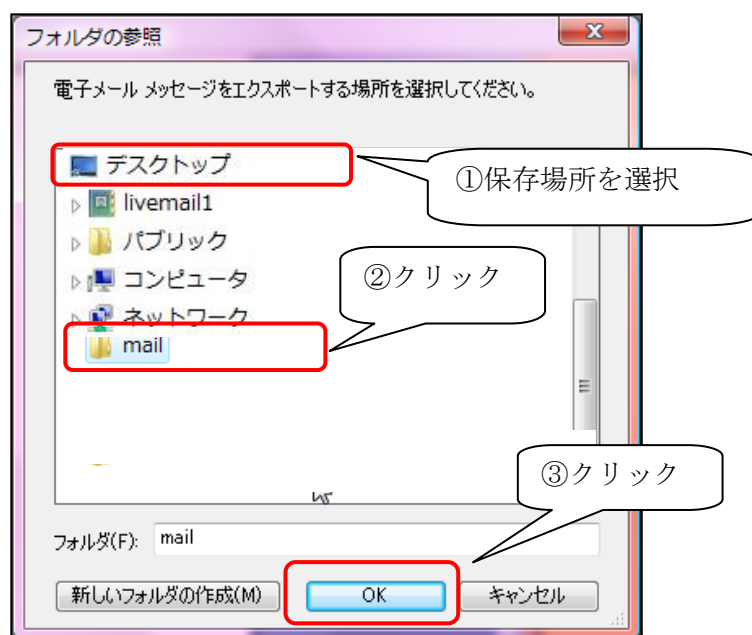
フォルダの参照

電子メール メッセージをエクスポートする場所を選択してください。

デスクトップ

①保存場所を選択

livemail1

パブリック

コンピュータ

②クリック

ネットワーク

mail

③クリック

フォルダ(F): mail

新しいフォルダの作成(M)

OK

キャンセル